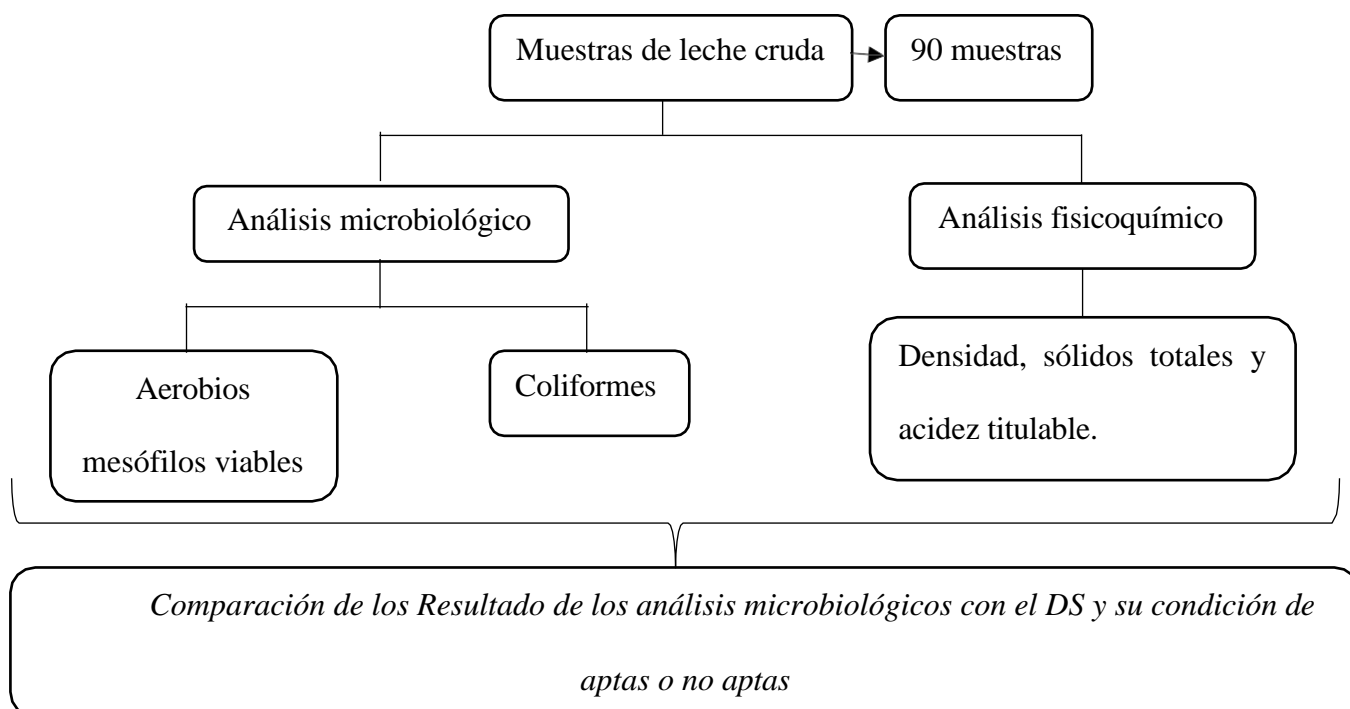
Muestras de leche cruda

90 muestras

Análisis microbiológico

Análisis fisicoquímico

Aerobios mesófilos viables

Coliformes

Densidad, sólidos totales y acidez titulable.

*Comparación de los Resultado de los análisis microbiológicos con el DS y su condición de aptas o no aptas*